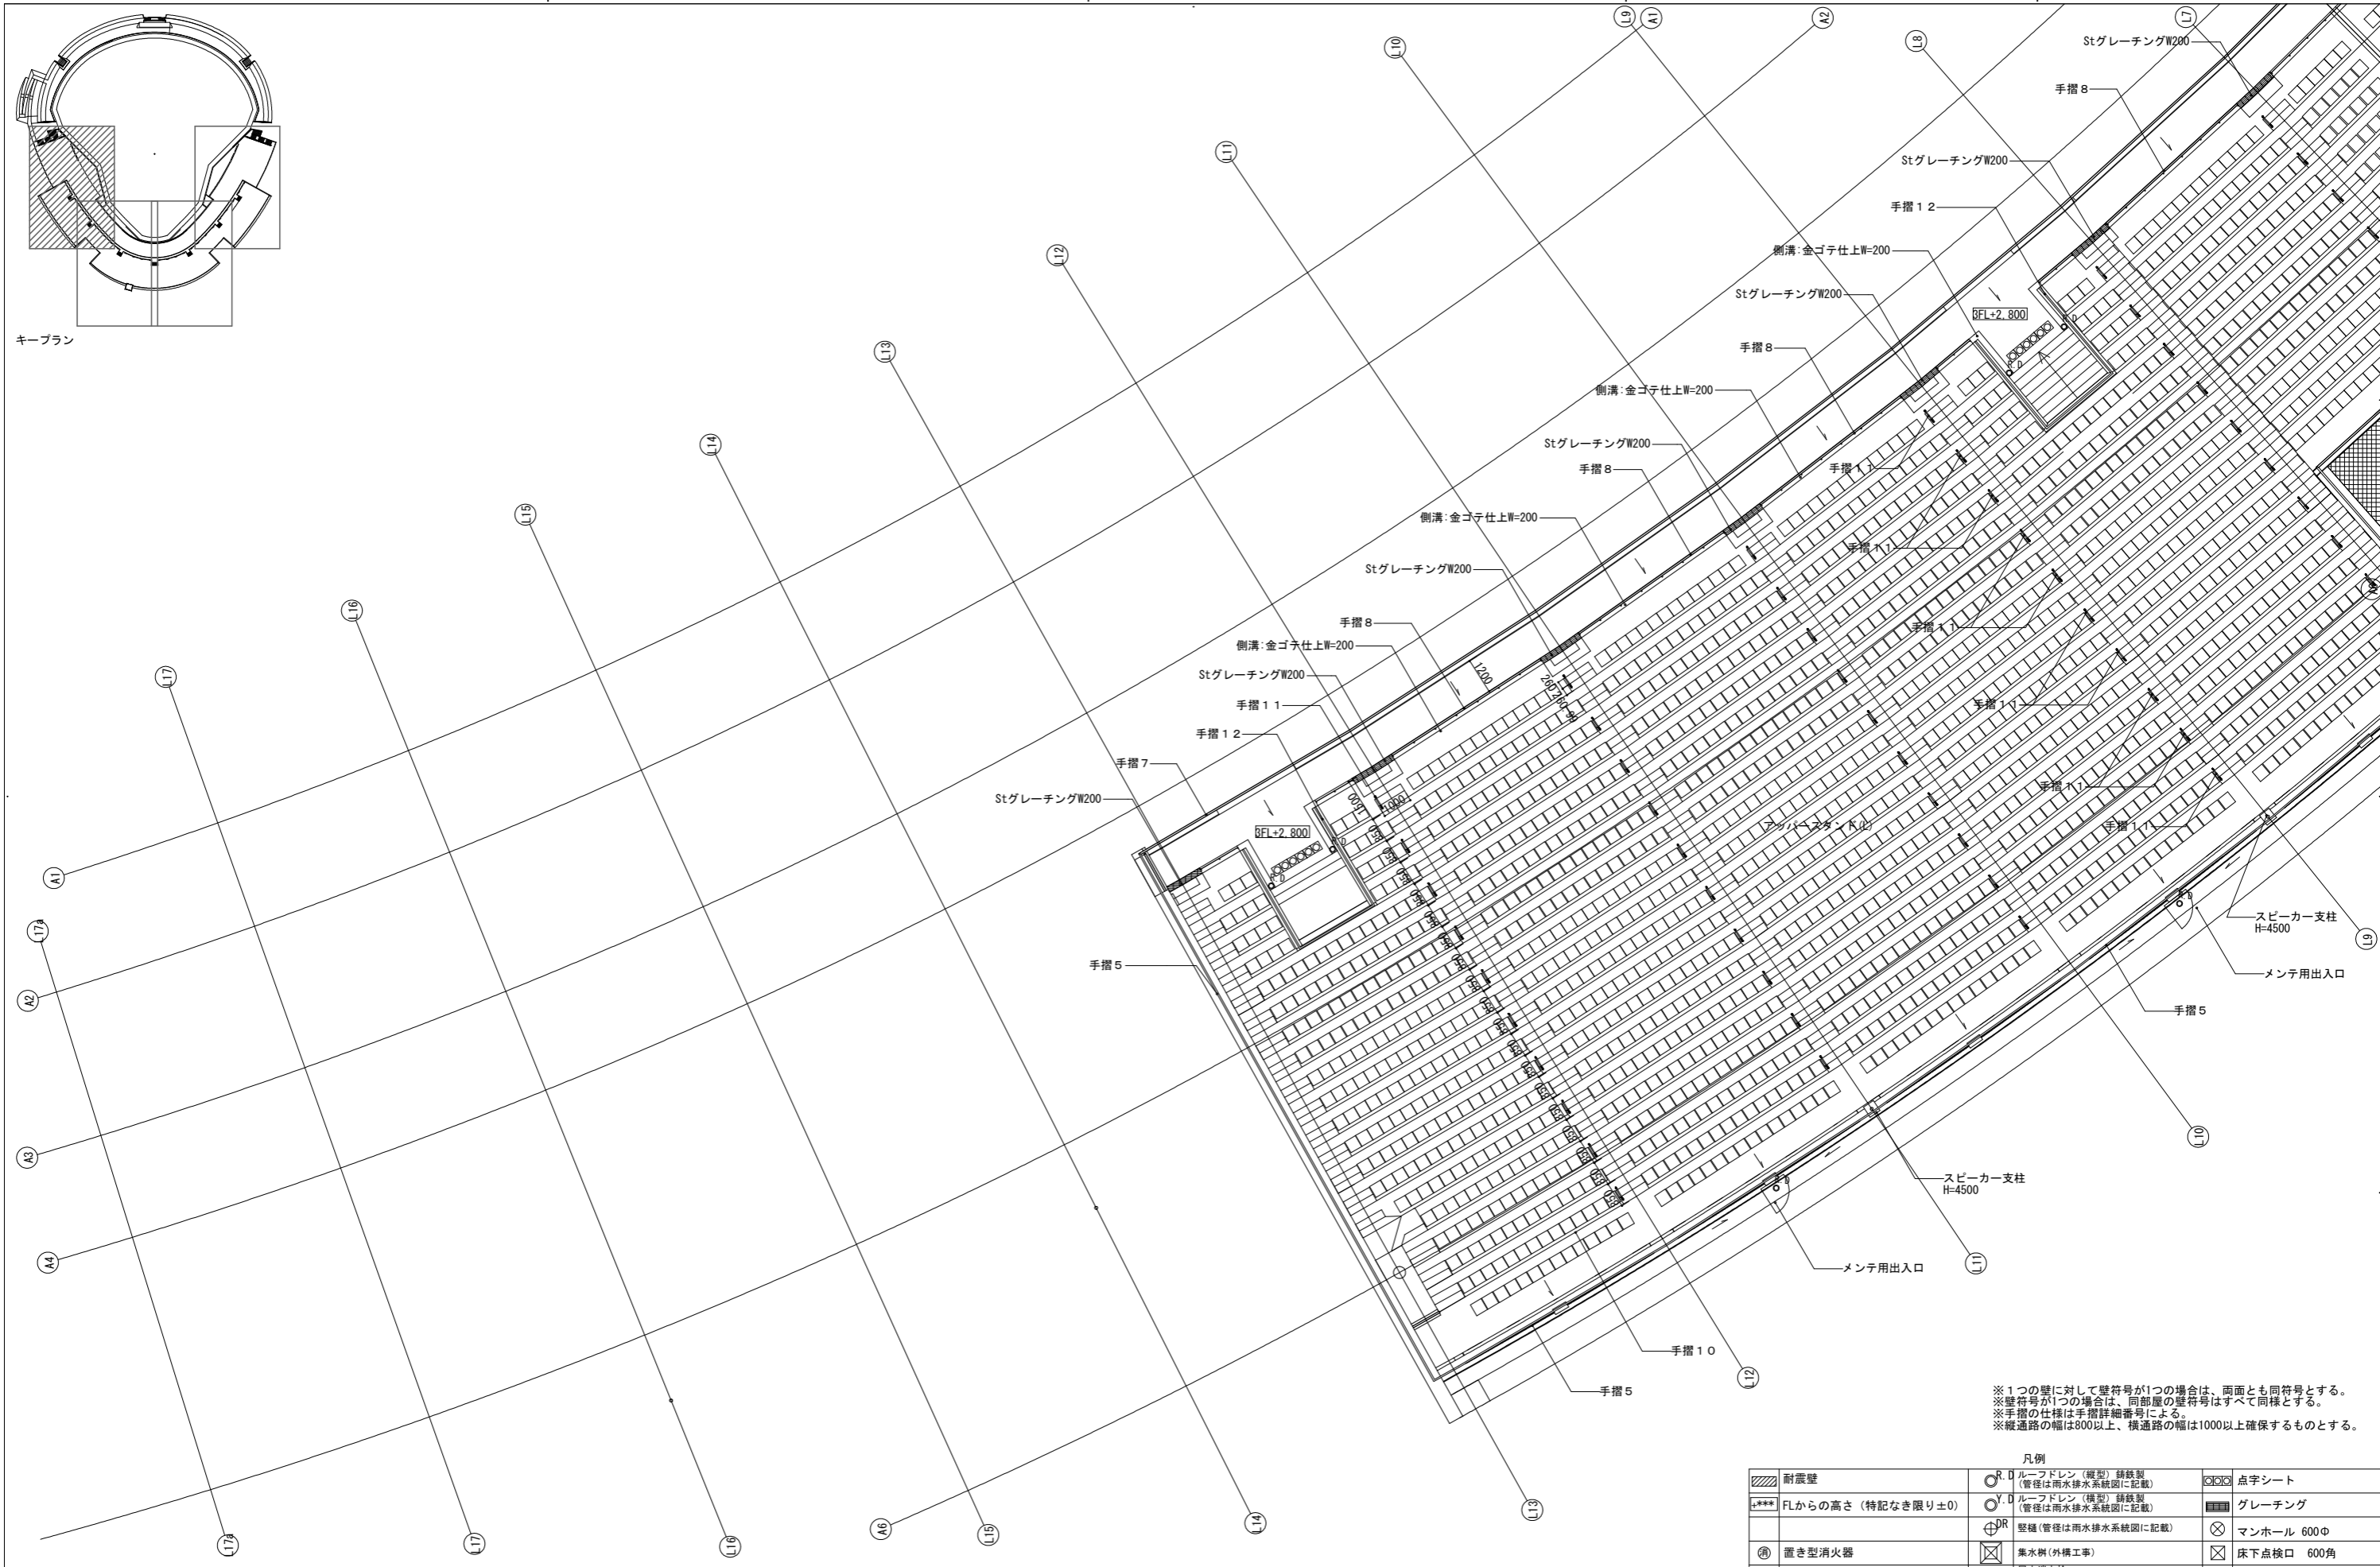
キープラン

L9 A1 A2 L7 L8 L10 L11 L12 L13 L14 L15 L16 L17

Stグレーチング W200
手摺 8
Stグレーチング W200
手摺 1 2
側溝:金ゴテ仕上W=200
Stグレーチング W200
手摺 8
側溝:金ゴテ仕上W=200
Stグレーチング W200
手摺 8
側溝:金ゴテ仕上W=200
Stグレーチング W200
手摺 8
側溝:金ゴテ仕上W=200
Stグレーチング W200
手摺 1 1
手摺 1 2
手摺 7
Stグレーチング W200
手摺 5

3FL+2.800
3FL+2.800
1200
1000

手摺 1 1
手摺 1 1
手摺 1 1
手摺 1 1
手摺 1 1
手摺 1 1

アッパースタンド(上)

スピーカー支柱 H=4500
メンテ用出入口
手摺 5
スピーカー支柱 H=4500
メンテ用出入口
手摺 1 0
手摺 5

A1 A2 A3 A4 A6 17a L9 L10 L11 L12 L13 L14 L15 L16 L17

※1つの壁に対して壁符号が1つの場合は、両面とも同符号とする。
※壁符号が1つの場合は、同部屋の壁符号はすべて同様とする。
※手摺の仕様は手摺詳細番号による。
※縦通路の幅は800以上、横通路の幅は1000以上確保するものとする。

凡例

| | | | | | |
|---|---|---|---|---|---|
| | 耐震壁 | R.D | ルーフドレン(縦型)鋳鉄製 (管径は雨水排水系統図に記載) | | 点字シート |
| ±*** | FLからの高さ(特記なき限り±0) | Y.D | ルーフドレン(横型)鋳鉄製 (管径は雨水排水系統図に記載) | | グレーチング |
| | | DR | 竪樋(管径は雨水排水系統図に記載) | | マンホール 600Φ |
| 消 | 置き型消火器 | | 集水桝(外構工事) | | 床下点検口 600角 |